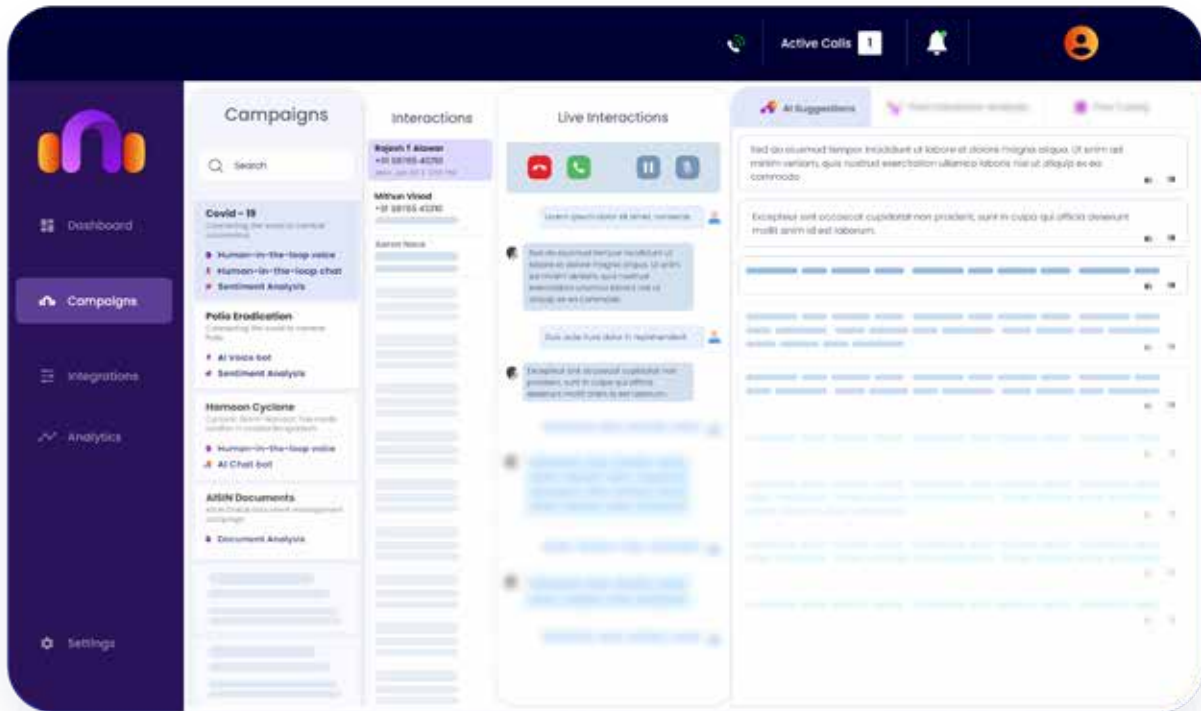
Active Calls 1

Dashboard

Campaigns

Integrations

Analytics

Settings

Campaigns

Search

Covid - 19
Connecting the world to combat coronavirus

Human-in-the-loop voice
Human-in-the-loop chat
Sentiment Analysis

Polio Eradication
Connecting the world to remove Polio

AI Voice bot
Sentiment Analysis

Harmoon Cyclone
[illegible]

Human-in-the-loop voice
AI Chat bot

AISIN Documents
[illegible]

Document Analysis

Interactions

Rajesh T Alawar
+91 98765 43210

Mithun Vinod
+91 98765 43210

Aaron Nace

Live Interactions

Lorem ipsum dolor sit amet, consectet

Sed do eiusmod tempor incididunt ut labore et dolore magna aliqua. Ut enim ad minim veniam, quis nostrud exercitation ullamco laboris nisi ut aliquip ex ea commodo.

Duis aute irure dolor in reprehenderit

Excepteur sint occaecat cupidatat non proident, sunt in culpa qui officia deserunt mollit anim id est laborum.

AI Suggestions

Sed do eiusmod tempor incididunt ut labore et dolore magna aliqua. Ut enim ad minim veniam, quis nostrud exercitation ullamco laboris nisi ut aliquip ex ea commodo.

Excepteur sint occaecat cupidatat non proident, sunt in culpa qui officia deserunt mollit anim id est laborum.